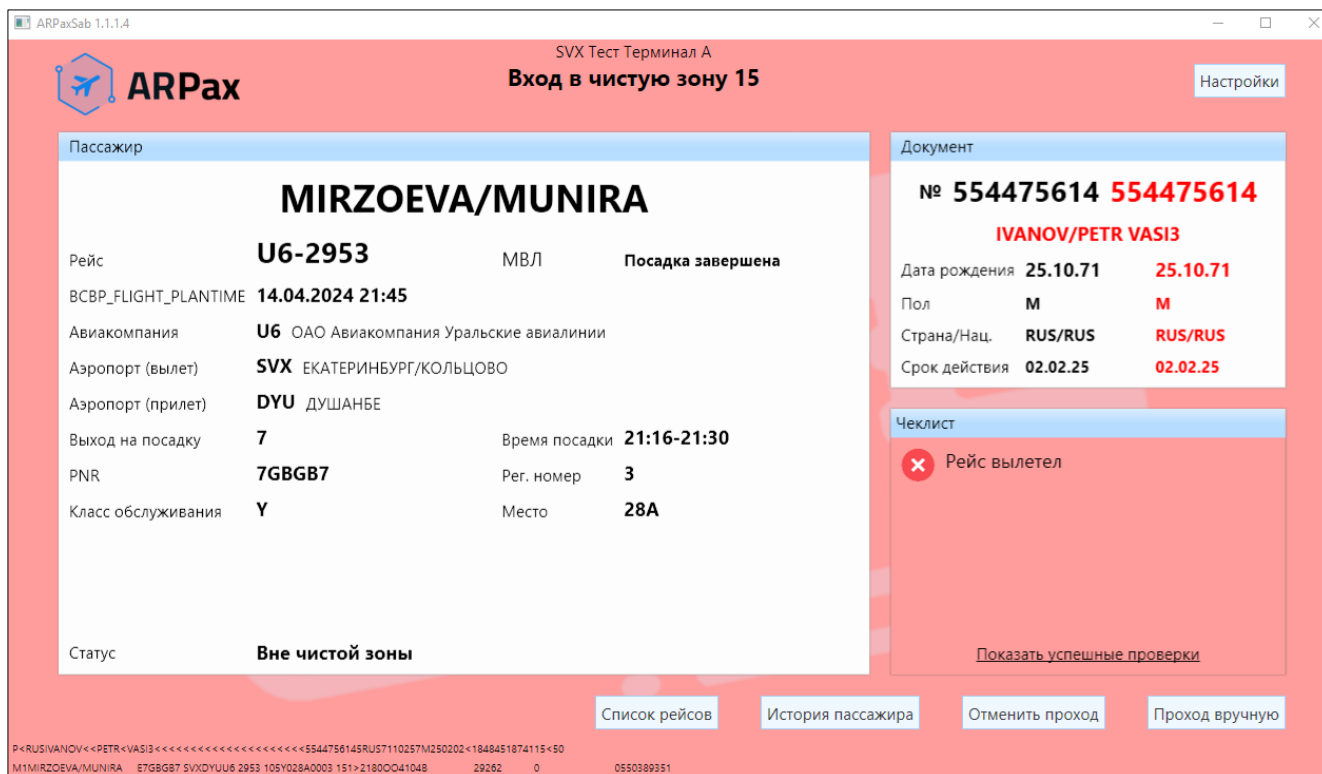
ARPaxSab 1.1.1.4

SVX Тест Терминал А
Вход в чистую зону 15

ARPax

Настройки

Пассажир

MIRZOEVA/MUNIRA

Рейс U6-2953 МВЛ Посадка завершена
BCBP_FLIGHT_PLANTIME 14.04.2024 21:45
Авиакомпания U6 ОАО Авиакомпания Уральские авиалинии
Аэропорт (вылет) SVX ЕКАТЕРИНБУРГ/КОЛЬЦОВО
Аэропорт (прилет) DYU ДУШАНБЕ
Выход на посадку 7 Время посадки 21:16-21:30
PNR 7GBGB7 Рег. номер 3
Класс обслуживания Y Место 28A

Статус Вне чистой зоны

Документ

№ 554475614 554475614

IVANOV/PETR VASI3

| Дата рождения | 25.10.71 | 25.10.71 |
|---|---|---|
| Пол | M | M |
| Страна/Нац. | RUS/RUS | RUS/RUS |
| Срок действия | 02.02.25 | 02.02.25 |

Чеклист

Рейс вылетел

Показать успешные проверки

Список рейсов История пассажира Отменить проход Проход вручную

P<RUSIVANOV<<PETR<VASI3<<<<<<<<<<<<<<<<<<<<<<5544756145RUS7110257M250202<1848451874115<50
M1MIRZOEVA/MUNIRA E7GBGB7 SVXDYUU6 2953 105Y028A0003 151>2180OO4104B 29262 0 0550389351